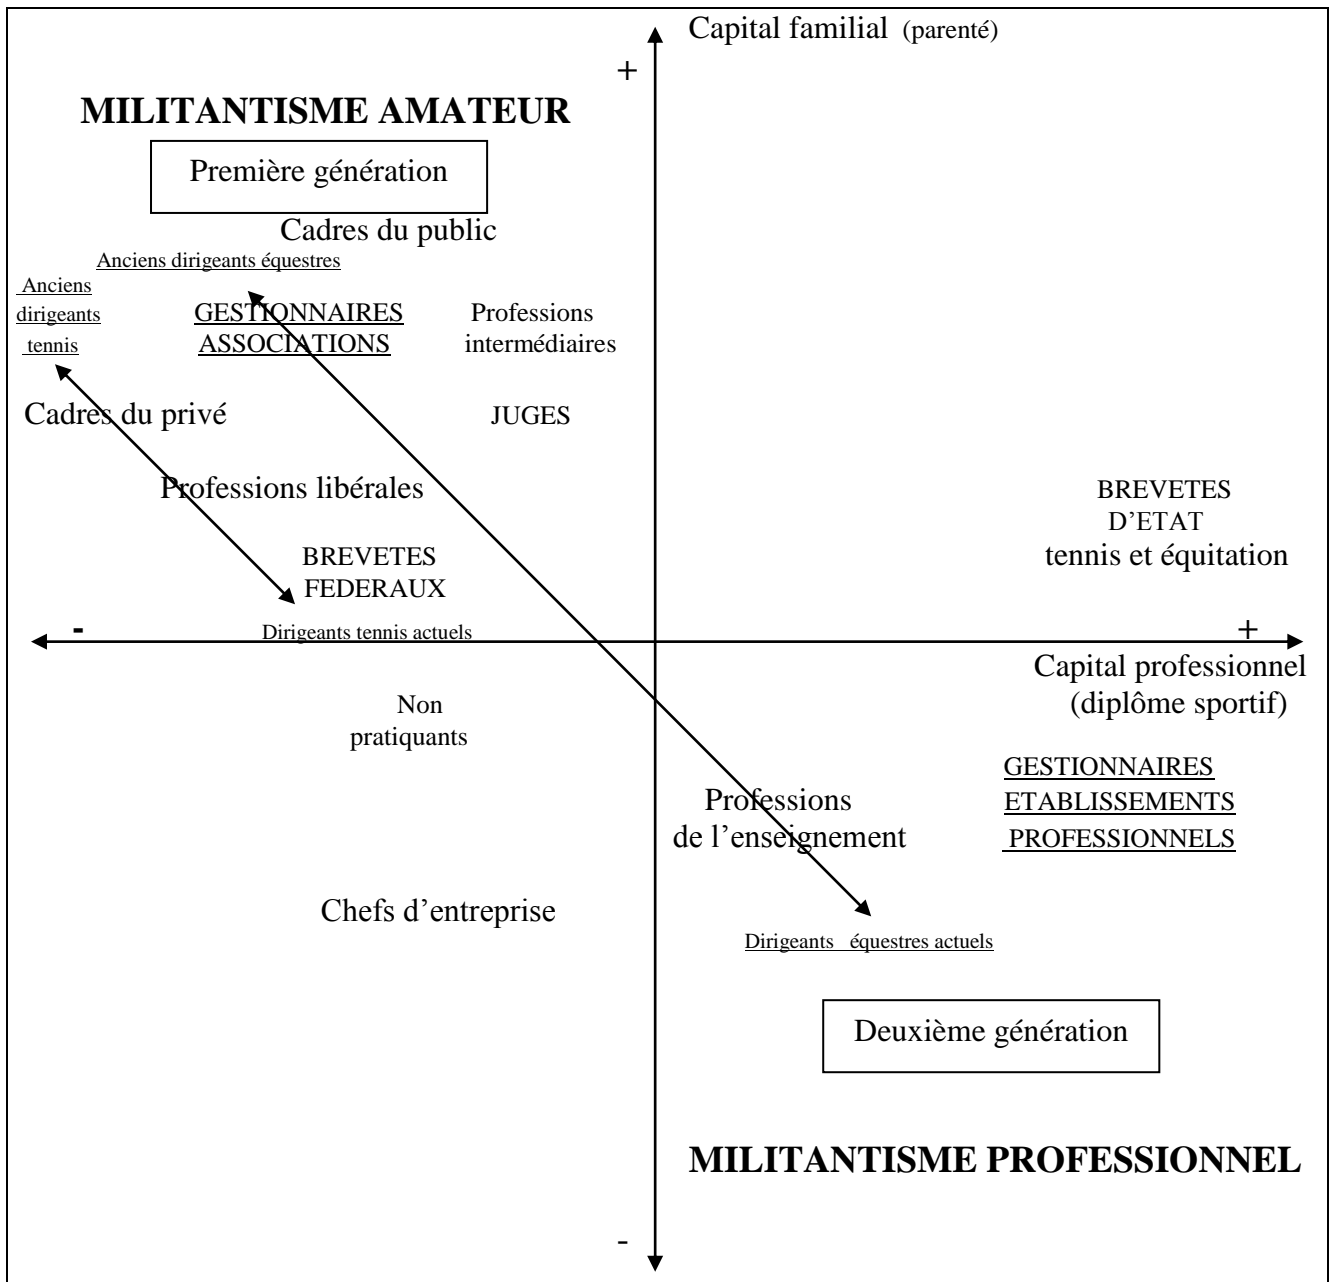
Capital familial (parenté)

+

MILITANTISME AMATEUR

Première génération

Cadres du public

Anciens dirigeants équestres

Anciens dirigeants tennis

GESTIONNAIRES ASSOCIATIONS

Professions intermédiaires

Cadres du privé

JUGES

Professions libérales

BREVETES D'ETAT tennis et équitation

BREVETES FEDERAUX

-

Dirigeants tennis actuels

+

Capital professionnel (diplôme sportif)

Non pratiquants

GESTIONNAIRES ETABLISSEMENTS PROFESSIONNELS

Professions de l'enseignement

Chefs d'entreprise

Dirigeants équestres actuels

Deuxième génération

MILITANTISME PROFESSIONNEL

-